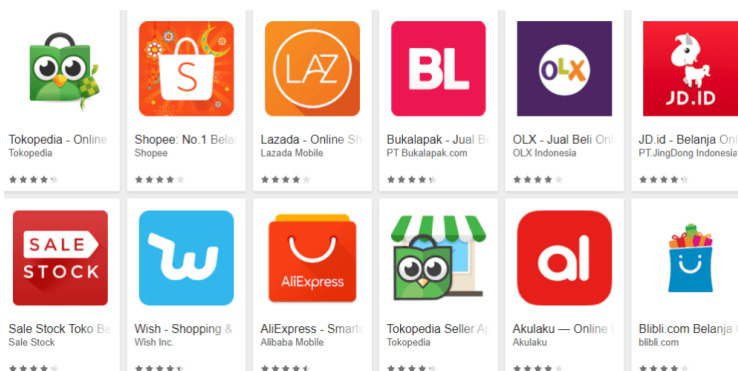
Tokopedia - Online
Tokopedia

S
Shopee: No.1 Bela
Shopee

LAZ
Lazada - Online Sh
Lazada Mobile

BL
Bukalapak - Jual B
PT Bukalapak.com

OLX
OLX - Jual Beli On
OLX Indonesia

JD.ID
JD.id - Belanja On
PT.JingDong Indonesia

SALE STOCK
Sale Stock Toko Be
Sale Stock

Wish - Shopping &
Wish Inc.

AliExpress
AliExpress - Smart
Alibaba Mobile

Tokopedia Seller A
Tokopedia

al
Akulaku — Online
Akulaku

Blibli.com Belanja
blibli.com